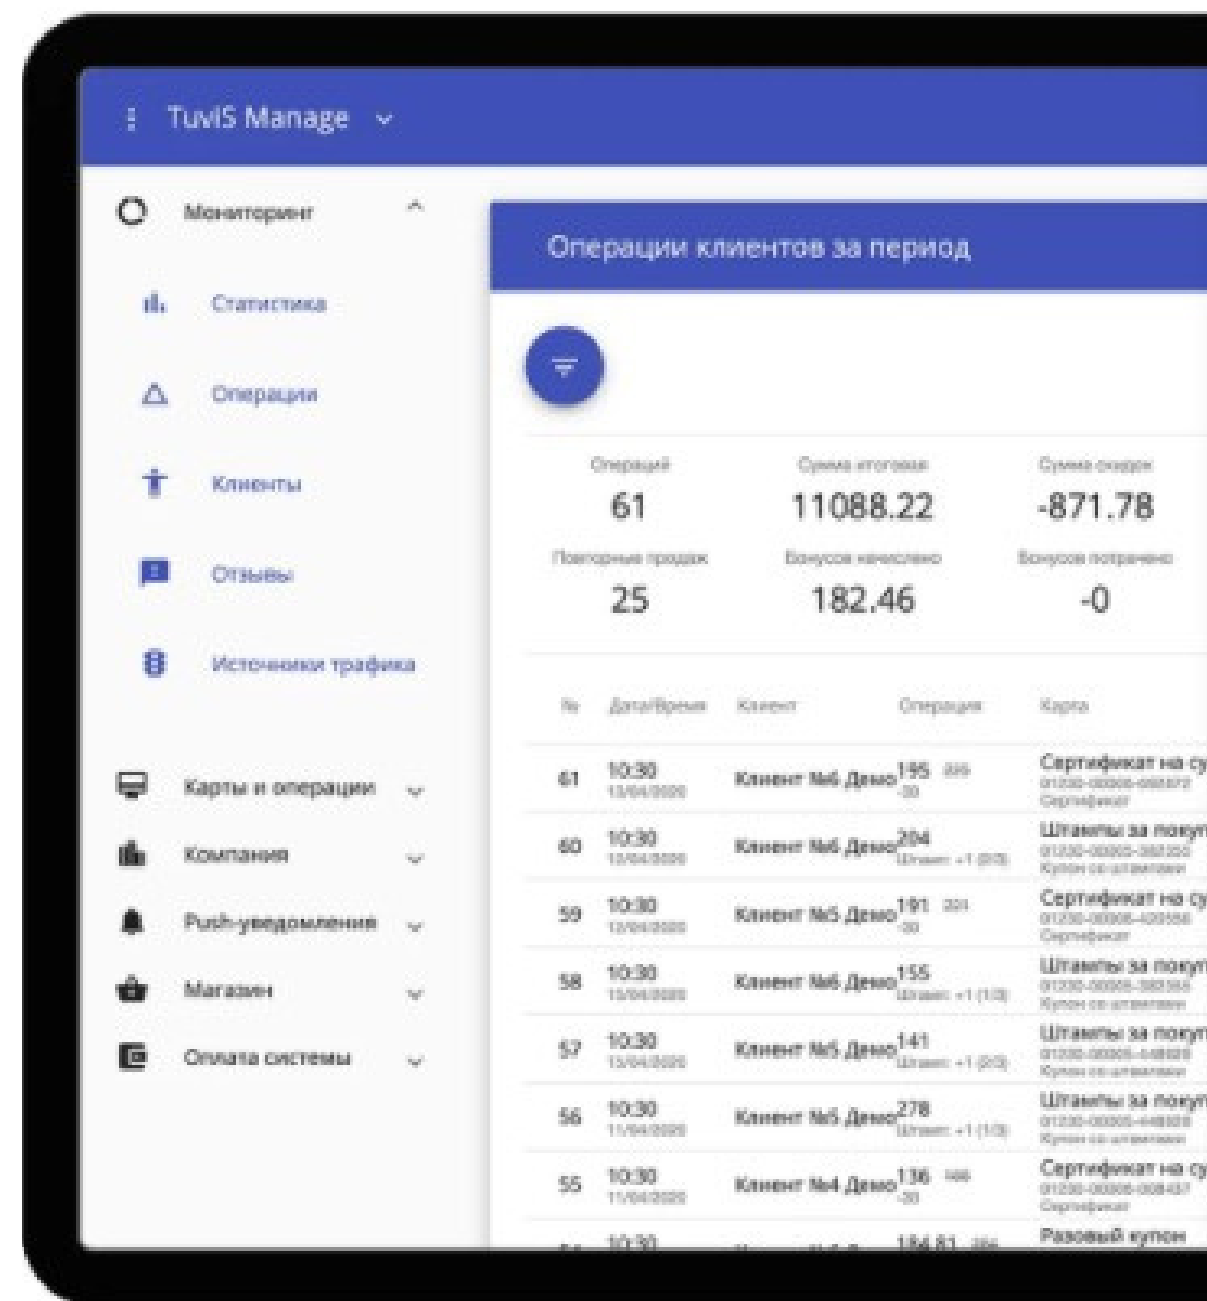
TuvIS Manage

Мониторинг

Статистика

Операции

Клиенты

Отзывы

Источники трафика

Карты и операции

Компания

Push-уведомление

Магазин

Оплата системы

Операции клиентов за период

Операций
61

Сумма итоговая
11088.22

Сумма скидок
-871.78

Повторные продаж
25

Бонусов начислено
182.46

Бонусов потрачено
-0

| № | Дата/Время | Клиент | Операция | Карта |
|---|---|---|---|---|
| 61 | 10:30 13/04/2020 | Клиент №6 Демо | 195 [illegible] -20 | Сертификат на су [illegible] Сертификат |
| 60 | 10:30 13/04/2020 | Клиент №6 Демо | 204 Штамп: +1 (2/3) | Штампы за покуп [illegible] Купон со штампами |
| 59 | 10:30 13/04/2020 | Клиент №5 Демо | 191 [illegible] -20 | Сертификат на су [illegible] Сертификат |
| 58 | 10:30 13/04/2020 | Клиент №6 Демо | 155 Штамп: +1 (1/3) | Штампы за покуп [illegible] Купон со штампами |
| 57 | 10:30 13/04/2020 | Клиент №5 Демо | 141 Штамп: +1 (2/3) | Штампы за покуп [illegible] Купон со штампами |
| 56 | 10:30 11/04/2020 | Клиент №5 Демо | 278 Штамп: +1 (1/3) | Штампы за покуп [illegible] Купон со штампами |
| 55 | 10:30 11/04/2020 | Клиент №4 Демо | 136 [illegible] -20 | Сертификат на су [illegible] Сертификат |
| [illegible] | 10:30 | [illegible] | 184.81 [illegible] | Разовый купон |